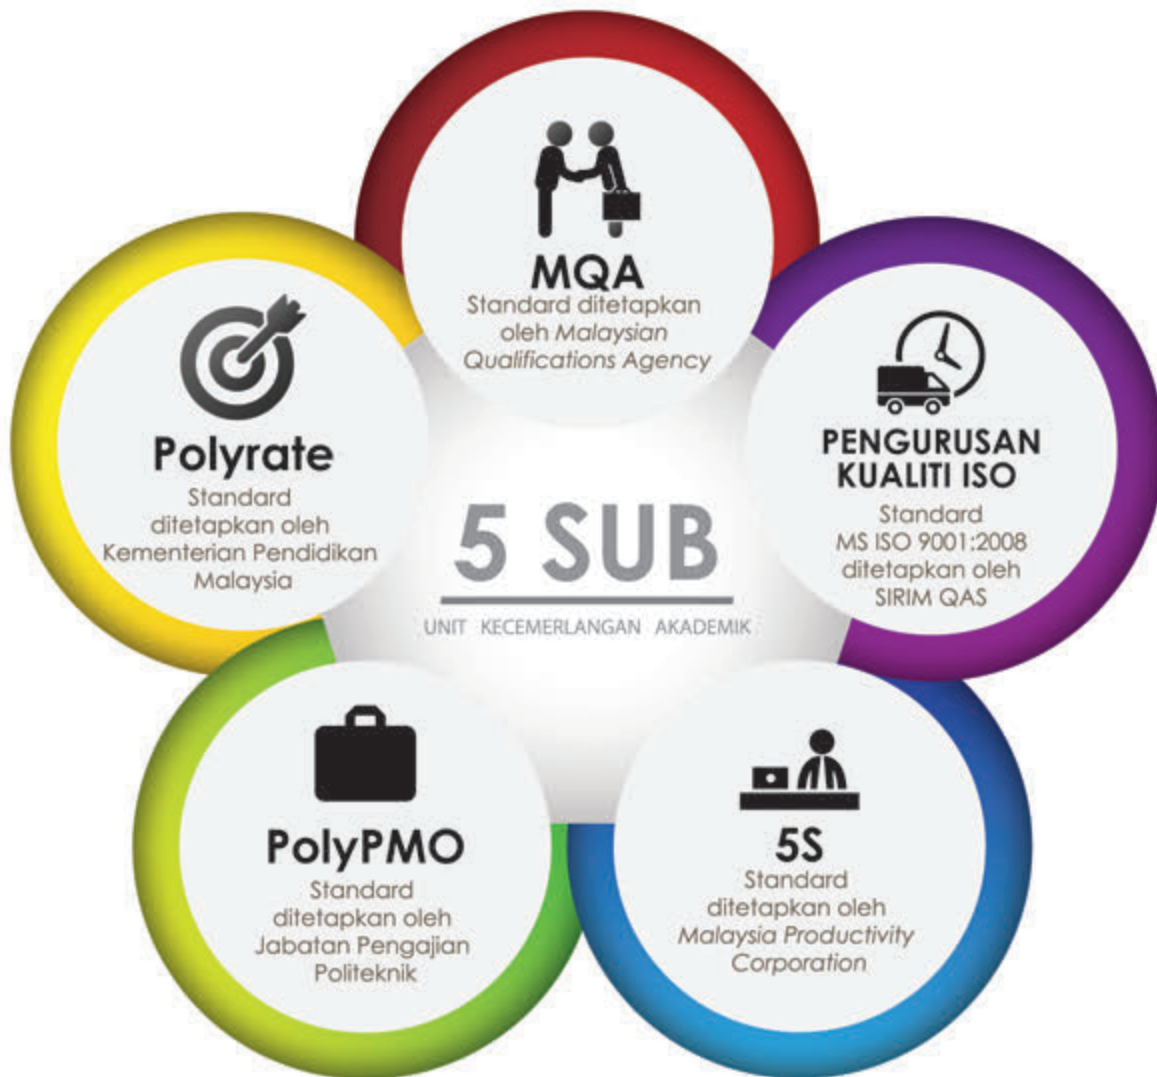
MQA
Standard ditetapkan oleh Malaysian Qualifications Agency

Polyrate
Standard ditetapkan oleh Kementerian Pendidikan Malaysia

5 SUB
UNIT KECEMERLANGAN AKADEMIK

PENGURUSAN KUALITI ISO
Standard MS ISO 9001:2008 ditetapkan oleh SIRIM QAS

PolyPMO
Standard ditetapkan oleh Jabatan Pengajian Politeknik

5S
Standard ditetapkan oleh Malaysia Productivity Corporation